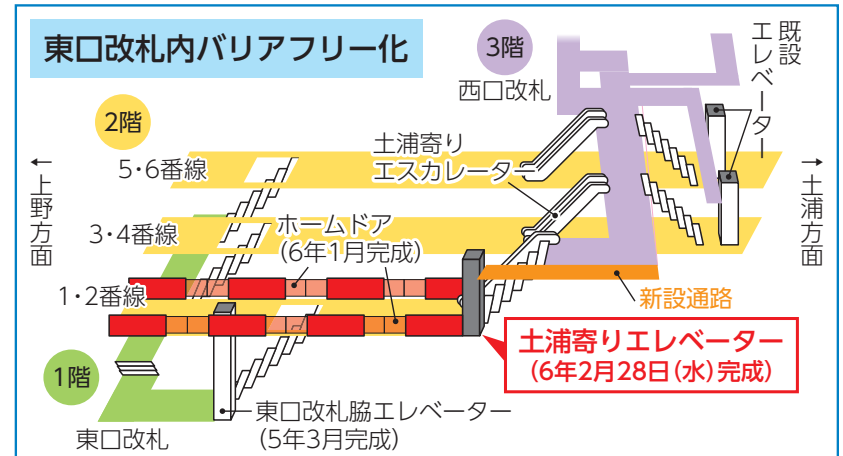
東口改札内バリアフリー化

3階
西口改札

既設エレベーター

2階
5・6番線
3・4番線
1・2番線

←上野方面

→土浦方面

土浦寄りエスカレーター

ホームドア
(6年1月完成)

新設通路

土浦寄りエレベーター
(6年2月28日(水)完成)

1階
東口改札

東口改札脇エレベーター
(5年3月完成)